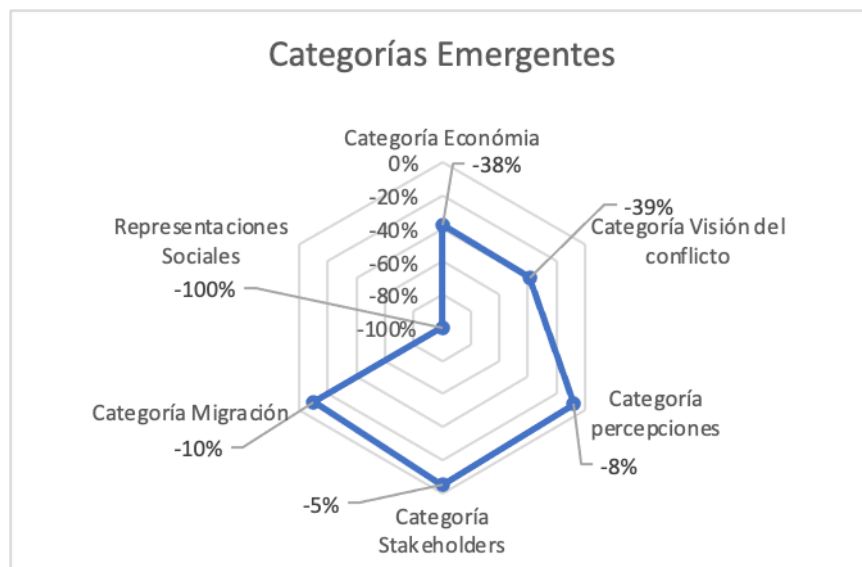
Categorías Emergentes

Categoría Económia
-38%
0%
-20%
-40%
-60%
-80%
-100%
-39%
Categoría Visión del conflicto
Representaciones Sociales
-100%
Categoría percepciones
-8%
Categoría Migración
-10%
-5%
Categoría Stakeholders